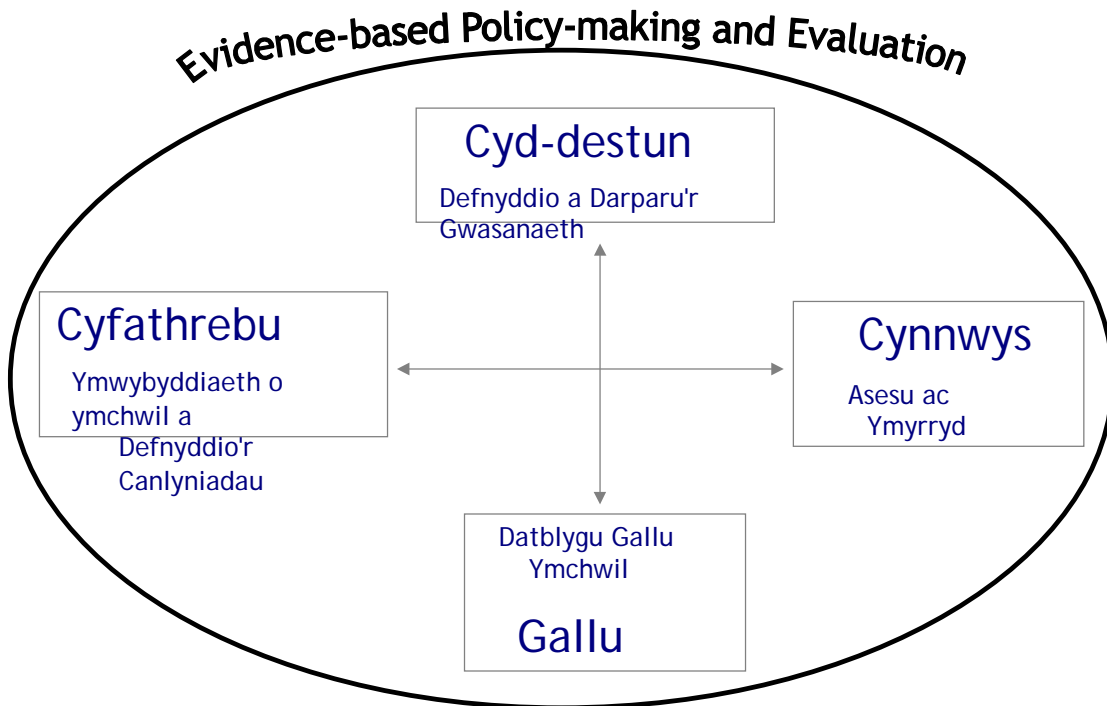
Evidence-based Policy-making and Evaluation

Cyd-destun

Defnyddio a Darparu'r Gwasanaeth

Cyfathrebu

Ymwybyddiaeth o ymchwil a Defnyddio'r Canlyniadau

Cynnwys

Asesu ac Ymyrryd

Datblygu Gallu Ymchwil

Gallu